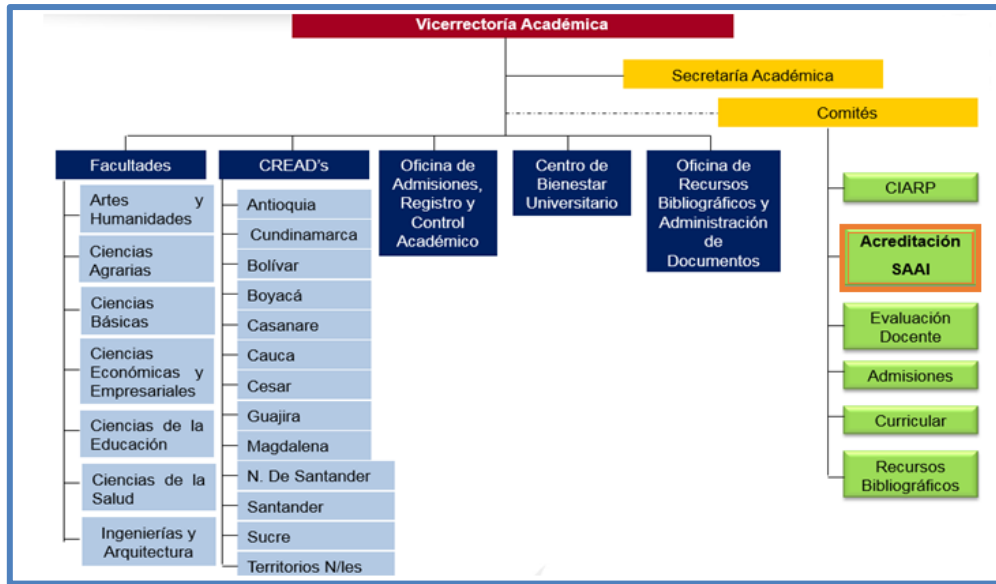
Vicerrectoría Académica

Secretaría Académica

Comités

Facultades

Artes y Humanidades

Ciencias Agrarias

Ciencias Básicas

Ciencias Económicas y Empresariales

Ciencias de la Educación

Ciencias de la Salud

Ingenierías y Arquitectura

CREAD's

Antioquia

Cundinamarca

Bolívar

Boyacá

Casanare

Cauca

Cesar

Guajira

Magdalena

N. De Santander

Santander

Sucre

Territorios N/les

Oficina de Admisiones, Registro y Control Académico

Centro de Bienestar Universitario

Oficina de Recursos Bibliográficos y Administración de Documentos

CIARP

Acreditación SAAI

Evaluación Docente

Admisiones

Curricular

Recursos Bibliográficos